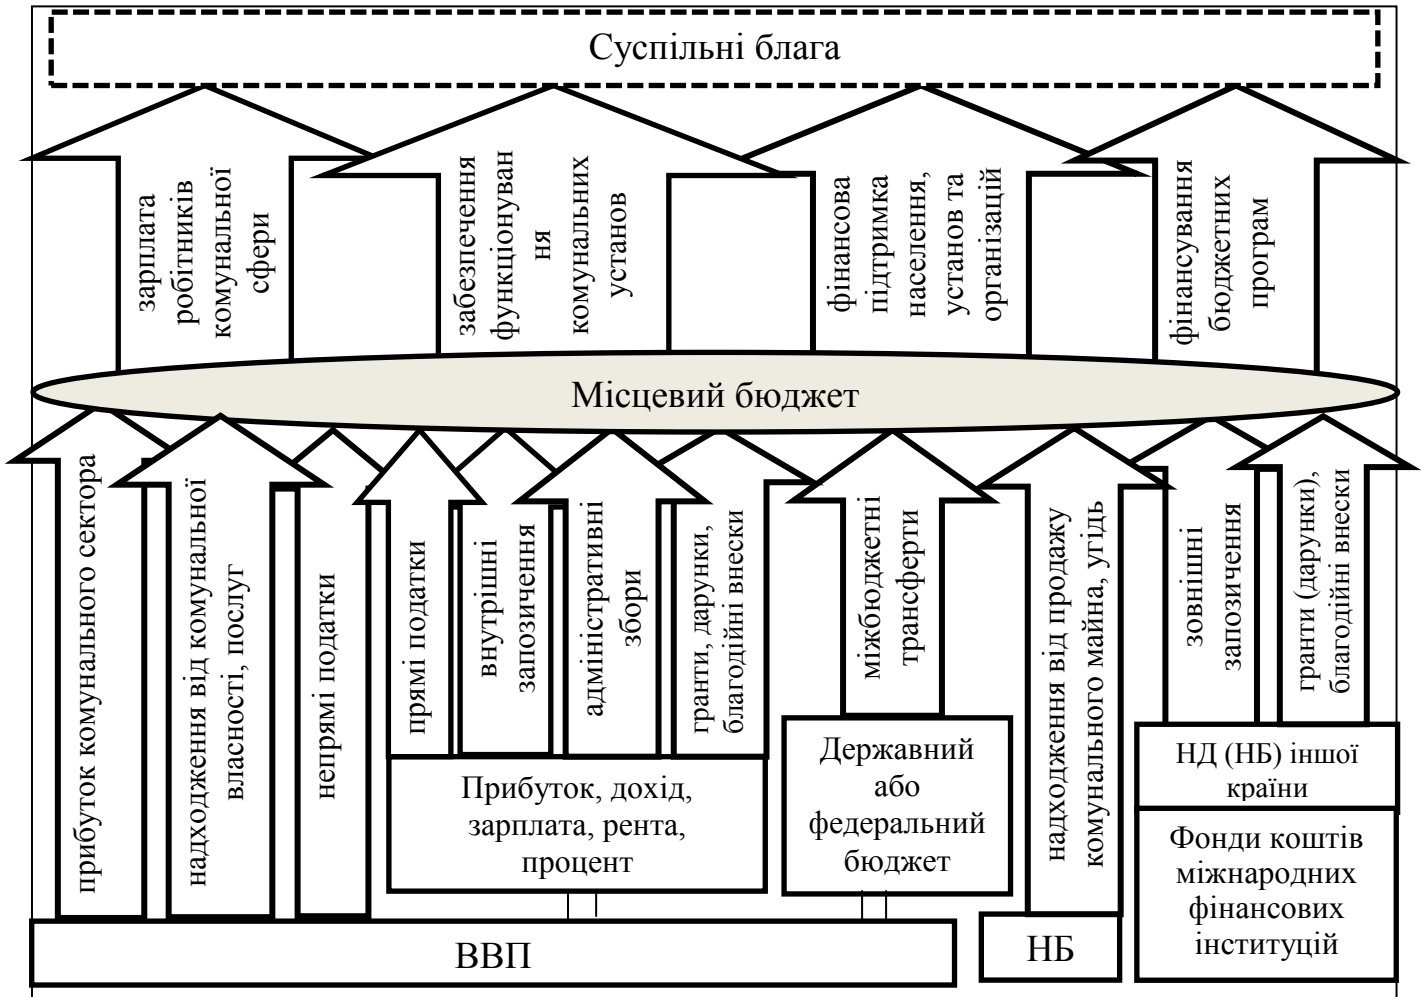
Суспільні блага

зарплата робітників комунальної сфери

забезпечення функціонування комунальних установ

фінансова підтримка населення, установ та організацій

фінансування бюджетних програм

Місцевий бюджет

прибуток комунального сектора

надходження від комунальної власності, послуг

непрямі податки

прямі податки

внутрішні запозичення

адміністративні збори

гранти, дарунки, благодійні внески

міжбюджетні трансферти

надходження від продажу комунального майна, угідь

зовнішні запозичення

гранти (дарунки), благодійні внески

Прибуток, дохід, зарплата, рента, процент

Державний або федеральний бюджет

НД (НБ) іншої країни

Фонди коштів міжнародних фінансових інституцій

ВВП

НБ